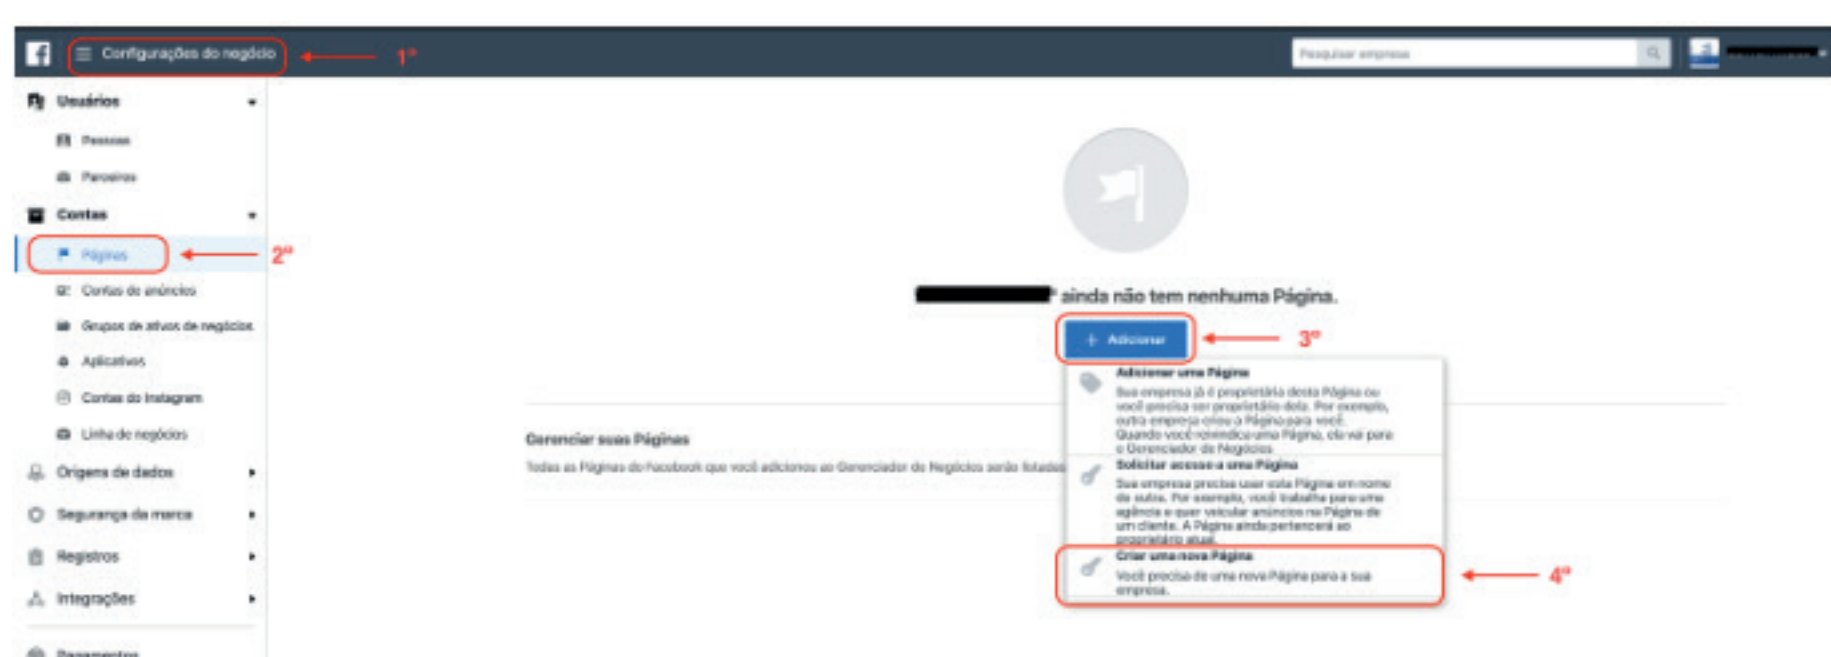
Configurações do negócio

1º

Pesquisar empresas

Usuários

Pessoas

Parceiros

Contas

Páginas

2º

Contas de anúncios

Grupos de ativos de negócios

Aplicativos

Contas do Instagram

Linha de negócios

Origens de dados

Segurança da marca

Registros

Integrações

Pagamentos

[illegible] ainda não tem nenhuma Página.

+ Adicionar

3º

Adicionar uma Página

Sua empresa já é proprietária desta Página ou você precisa ser proprietário dela. Por exemplo, outra empresa criou a Página para você. Quando você reivindica uma Página, ela vai para o Gerenciador de Negócios.

Solicitar acesso a uma Página

Sua empresa precisa usar esta Página em nome de outra. Por exemplo, você trabalha para uma agência e quer veicular anúncios na Página de um cliente. A Página ainda pertencerá ao proprietário atual.

Criar uma nova Página

Você precisa de uma nova Página para a sua empresa.

4º

Gerenciar suas Páginas

Todas as Páginas do Facebook que você adicionou ao Gerenciador de Negócios serão listadas